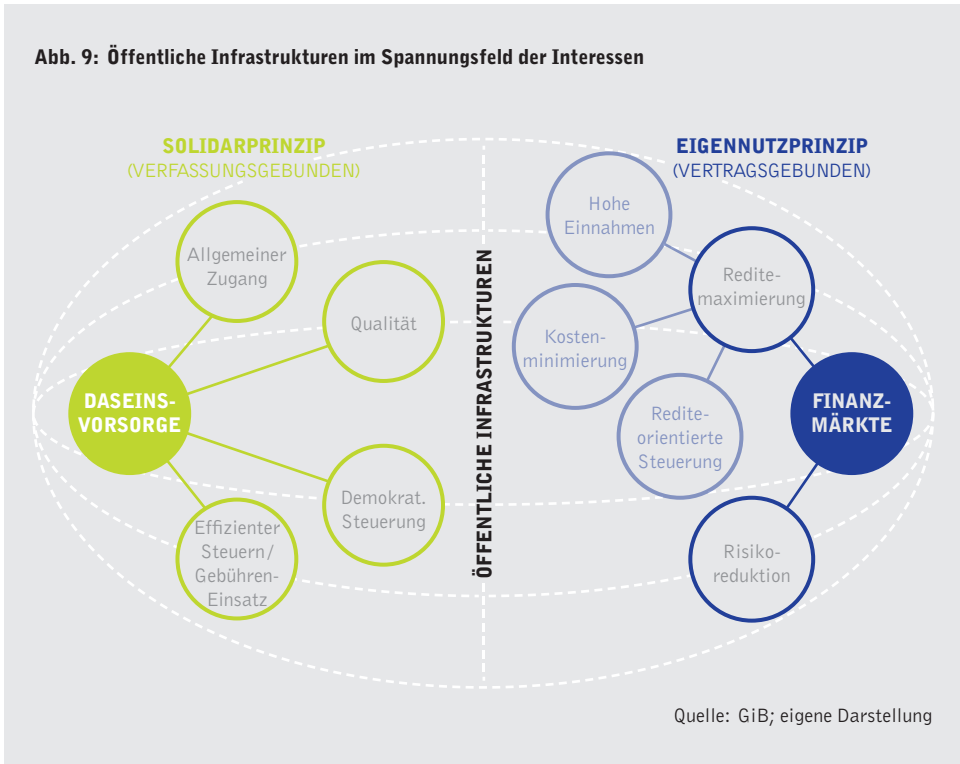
Abb. 9: Öffentliche Infrastrukturen im Spannungsfeld der Interessen

SOLIDARPRINZIP
(VERFASSUNGSGEBUNDEN)

Allgemeiner Zugang

Qualität

DASEINSVORSORGE

Demokrat. Steuerung

Effizienter Steuern/ Gebühren-Einsatz

ÖFFENTLICHE INFRASTRUKTUREN

EIGENNUTZPRINZIP
(VERTRAGSGEBUNDEN)

Hohe Einnahmen

Reditemaximierung

Kostenminimierung

Rediteorientierte Steuerung

FINANZMÄRKTE

Risikoreduktion

Quelle: GiB; eigene Darstellung